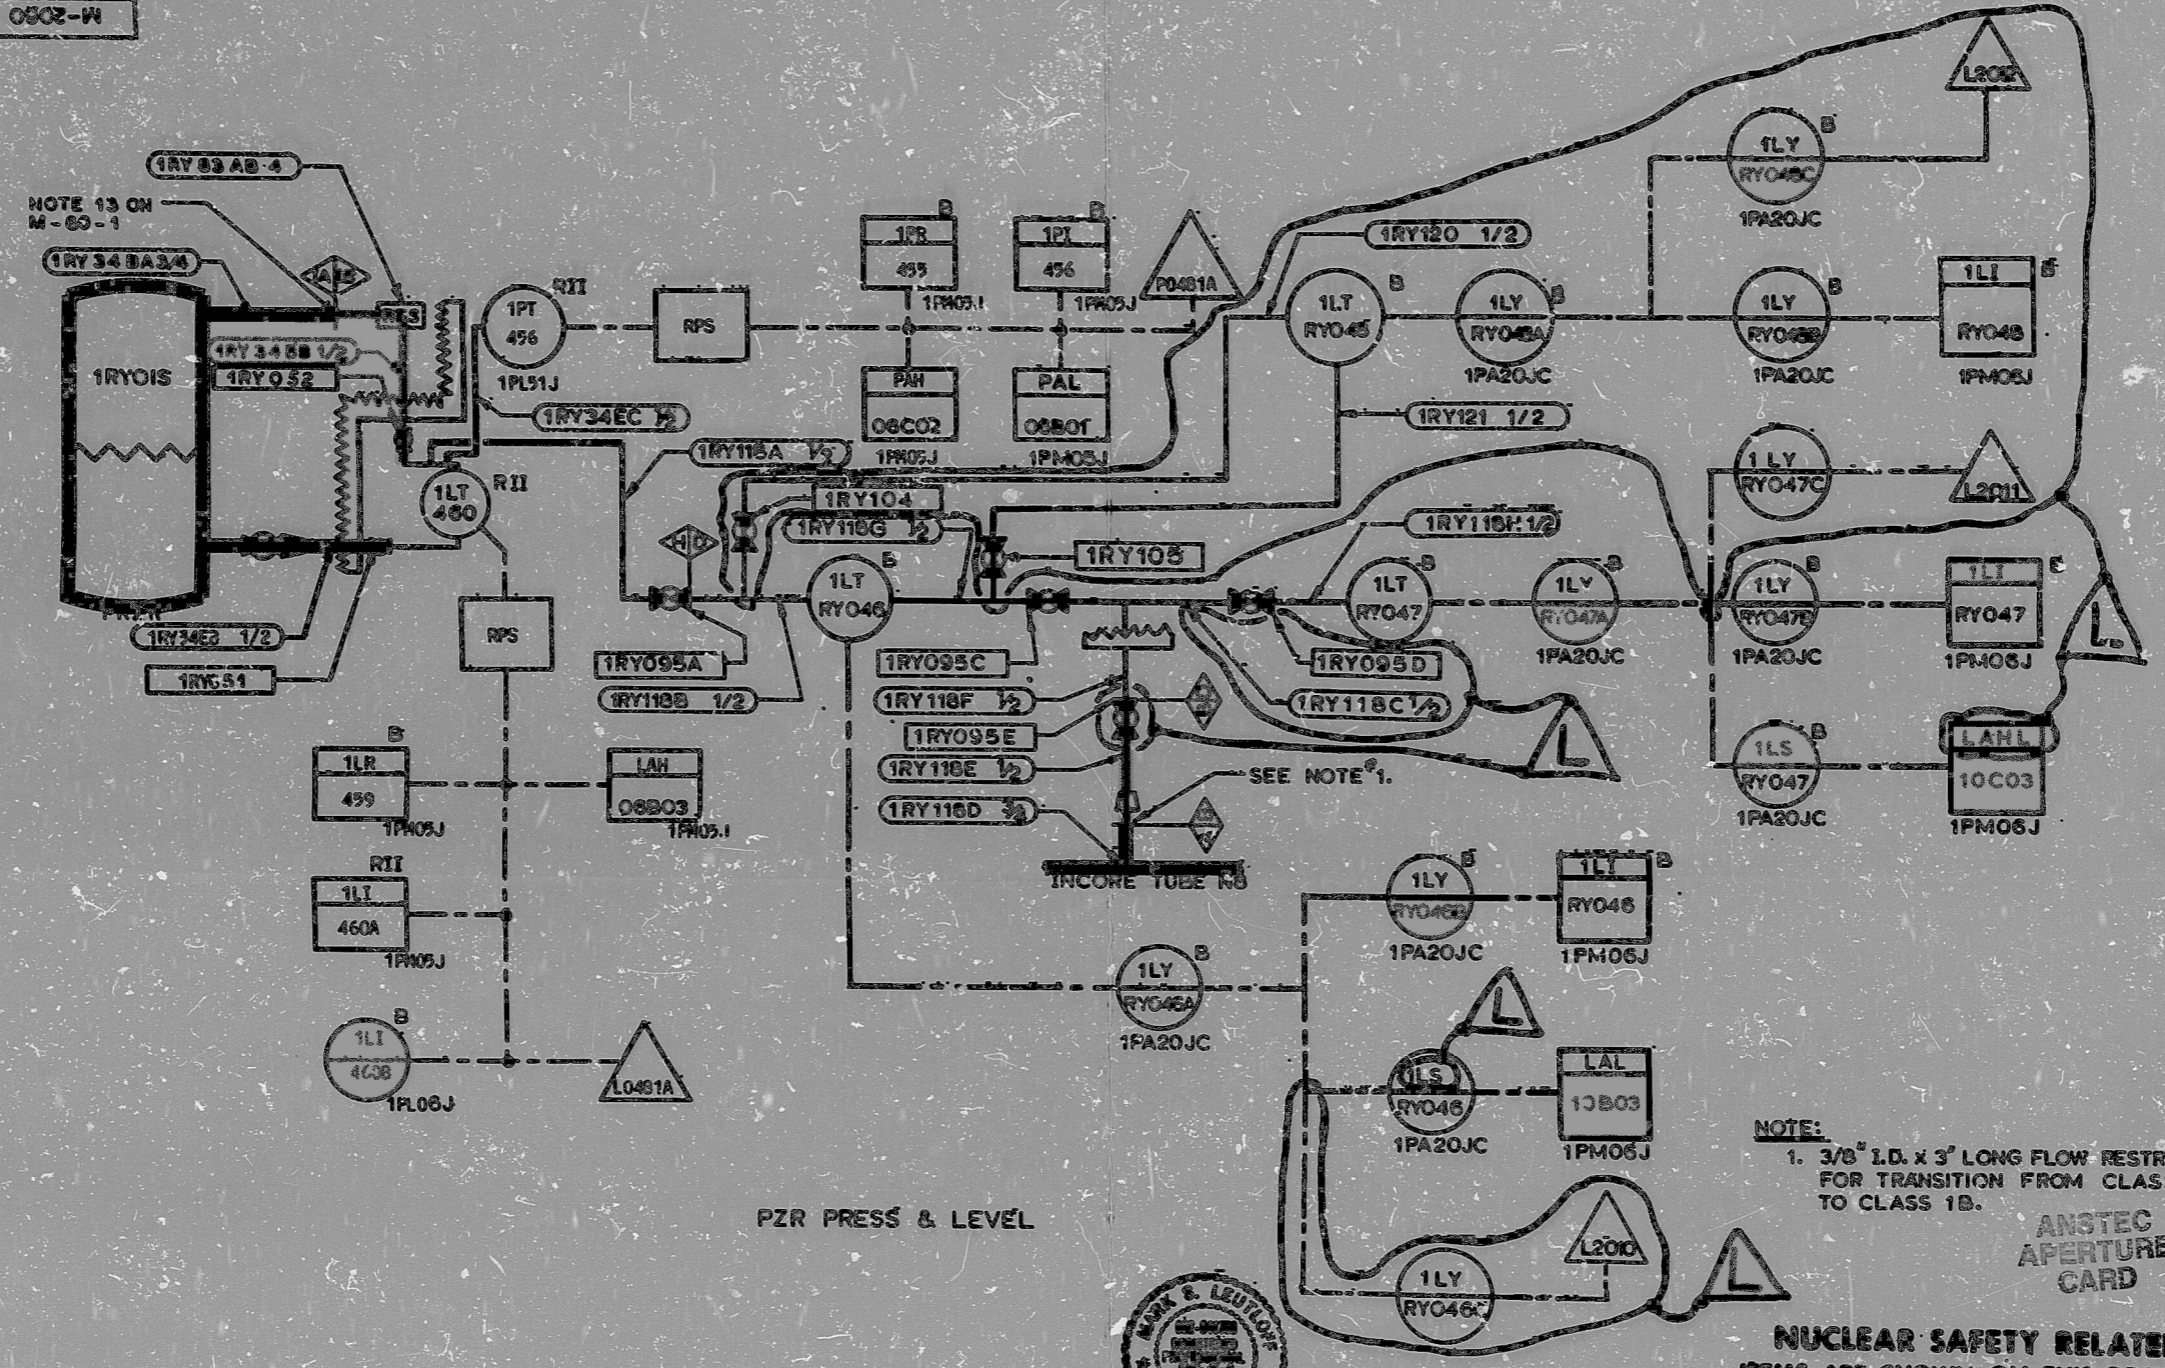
M-2060

1RY 83 AB-4

NOTE 13 ON M-60-1

1RY 34 BA3/4

1RY01S

PZR

1RY 34 BB 1/2

1RY 052

RES

1PT 456

RII

1PL51J

RPS

1PR 455 B

1PM05J

1PI 456 B

1PM05J

P0481A

PAH 06C02

1PM05J

PAL 06B01

1PM05J

1RY34EC 1/2

1RY118A 1/2

1RY104

1RY118G 1/2

1RY105

1LT 460

RII

HD

1LT RY046 B

1RY095A

1RY118B 1/2

1RY34ED 1/2

1RY051

RPS

1RY095C

1RY118F 1/2

1RY095E

1RY118E 1/2

1RY118D 1/2

SEE NOTE#1.

INCORE TUBE N8

1RY120 1/2

1LT RY045 B

1LY RY045A B

1PA20JC

1RY121 1/2

1LY RY045C B

1PA20JC

L2012

1LY RY045B B

1PA20JC

1LI RY045 B

1PM06J

1LY RY047C

L2011

1RY118H 1/2

1LT RY047 B

1LY RY047A B

1PA20JC

1RY095D

1RY118C 1/2

L

1LY RY047B B

1PA20JC

1LI RY047 B

1PM06J

L

1LS RY047 B

1PA20JC

LAHL 10C03

1PM06J

1LR 459 B

1PM05J

LAH 06B03

1PM05J

RII

1LI 460A

1PM05J

1LI 460B B

1PL06J

L0481A

1LY RY046B B

1PA20JC

1LI RY046 B

1PM06J

1LY RY046A B

1PA20JC

L

1LS RY046

1PA20JC

LAL 10B03

1PM06J

L2010

1LY RY046C

L

PZR PRESS & LEVEL

MARK S. LEUTLOFF

NOTE:
1. 3/8" I.D. x 3" LONG FLOW RESTR FOR TRANSITION FROM CLAS TO CLASS 1B.

ANSTEC APERTURE CARD

NUCLEAR SAFETY RELATE